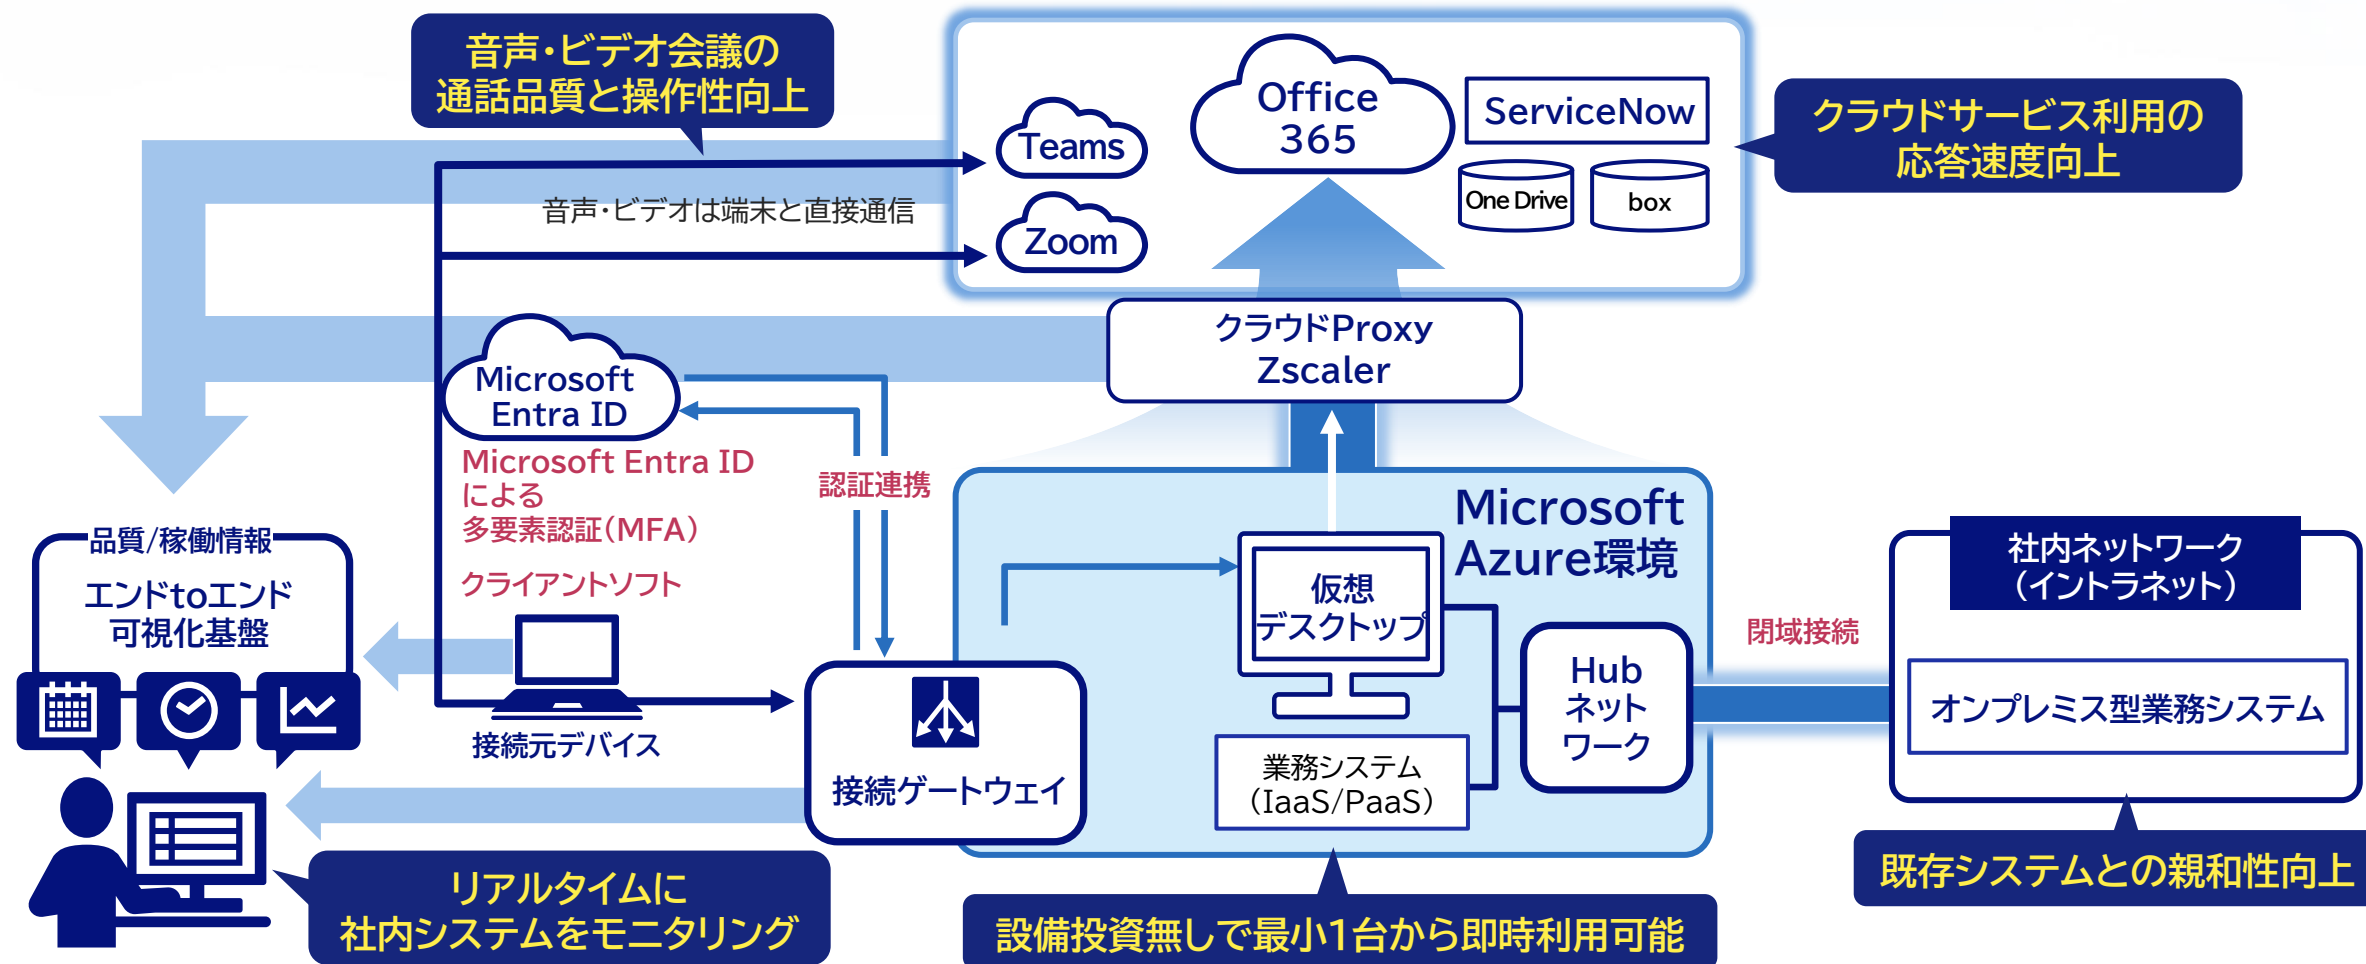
音声・ビデオ会議の
通話品質と操作性向上

Teams

Zoom

Office 365

ServiceNow

One Drive

box

クラウドサービス利用の
応答速度向上

音声・ビデオは端末と直接通信

クラウドProxy
Zscaler

Microsoft Entra ID

Microsoft Entra ID
による
多要素認証(MFA)

認証連携

クライアントソフト

品質/稼働情報

エンドtoエンド
可視化基盤

接続元デバイス

接続ゲートウェイ

Microsoft
Azure環境

仮想
デスクトップ

業務システム
(IaaS/PaaS)

Hub
ネット
ワーク

閉域接続

社内ネットワーク
(イントラネット)

オンプレミス型業務システム

既存システムとの親和性向上

リアルタイムに
社内システムをモニタリング

設備投資無しで最小1台から即時利用可能